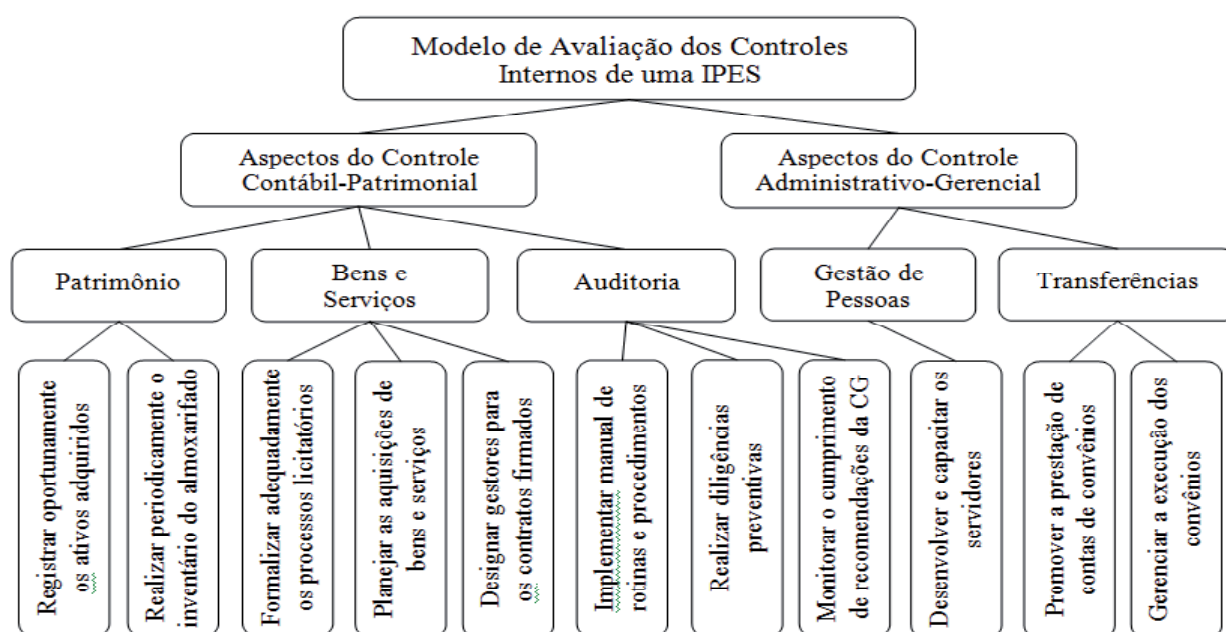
Modelo de Avaliação dos Controles Internos de uma IPES

Aspectos do Controle Contábil-Patrimonial

Aspectos do Controle Administrativo-Gerencial

Patrimônio

Bens e Serviços

Auditoria

Gestão de Pessoas

Transferências

Registrar oportunamente os ativos adquiridos

Realizar periodicamente o inventário do almoxarifado

Formalizar adequadamente os processos licitatórios

Planejar as aquisições de bens e serviços

Designar gestores para os contratos firmados

Implementar manual de rotinas e procedimentos

Realizar diligências preventivas

Monitorar o cumprimento de recomendações da CG

Desenvolver e capacitar os servidores

Promover a prestação de contas de convênios

Gerenciar a execução dos convênios